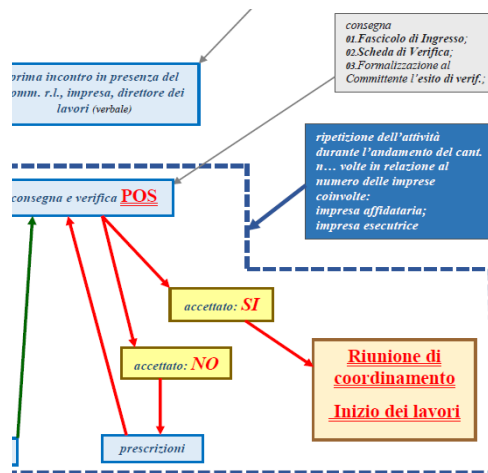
consegna
01.Fascicolo di Ingresso;
02.Scheda di Verifica;
03.Formalizzazione al Committente l'esito di verif.;

prima incontro in presenza del comm. r.l., impresa, direttore dei lavori (verbale)

ripetizione dell'attività durante l'andamento del cant. n… volte in relazione al numero delle imprese coinvolte:
impresa affidataria;
impresa esecutrice

consegna e verifica POS

accettato: SI

accettato: NO

Riunione di coordinamento

Inizio dei lavori

prescrizioni